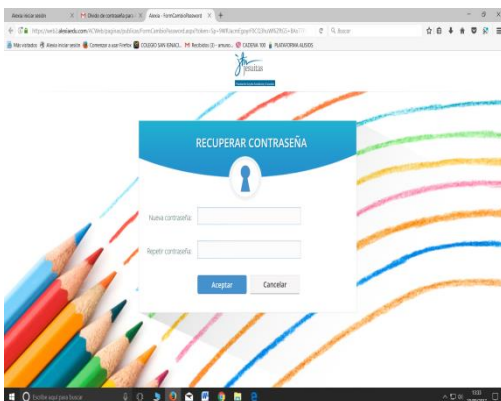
Alexia iniciar sesión
Olvido de contraseña para
Alexia - FormCambioPassword

https://web2.alexiaedu.com/ACWeb/paginas/publicas/FormCambioPassword.aspx?token=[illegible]
Buscar

Más visitados
Alexia iniciar sesión
Comenzar a usar Firefox
COLEGIO SAN IGNACI...
Recibidos (3) - amuno...
CADENA 100
PLATAFORMA ALISIOS

Jesuitas

RECUPERAR CONTRASEÑA

Nueva contraseña:

Repetir contraseña:

Aceptar
Cancelar

Escribe aquí para buscar